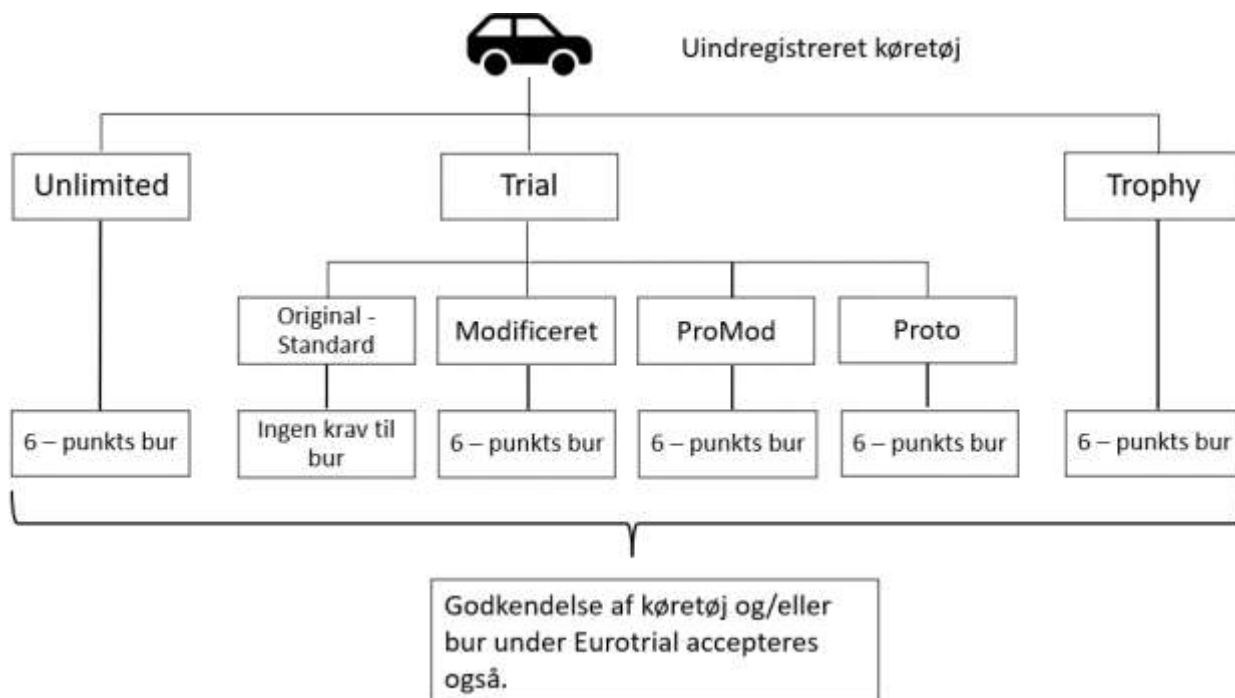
Uindregistreret køretøj

Unlimited

Trial

Trophy

Original - Standard

Modificeret

ProMod

Proto

6 – punkts bur

Ingen krav til bur

6 – punkts bur

6 – punkts bur

6 – punkts bur

6 – punkts bur

Godkendelse af køretøj og/eller bur under Eurotrial accepteres også.